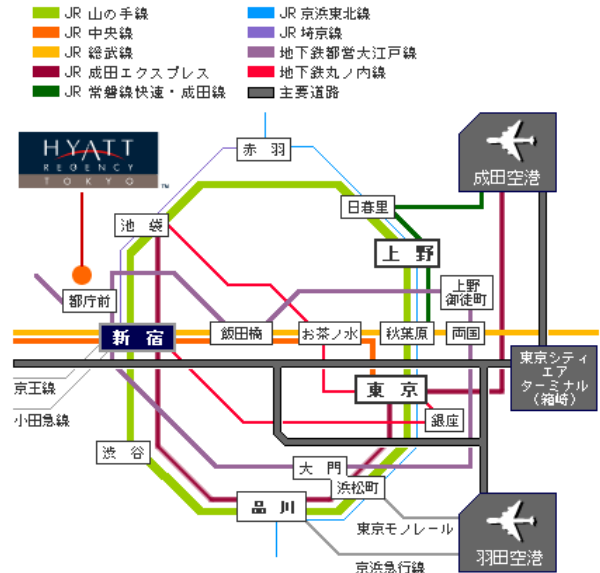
JR 山の手線
JR 中央線
JR 総武線
JR 成田エクスプレス
JR 常磐線快速・成田線
JR 京浜東北線
JR 埼京線
地下鉄都営大江戸線
地下鉄丸ノ内線
主要道路

HYATT REGENCY TOKYO

赤羽
成田空港
日暮里
池袋
上野
上野御徒町
都庁前
新宿
飯田橋
お茶ノ水
秋葉原
両国
東京シティエアターミナル（箱崎）
京王線
東京
小田急線
銀座
渋谷
大門
浜松町
品川
東京モノレール
羽田空港
京浜急行線